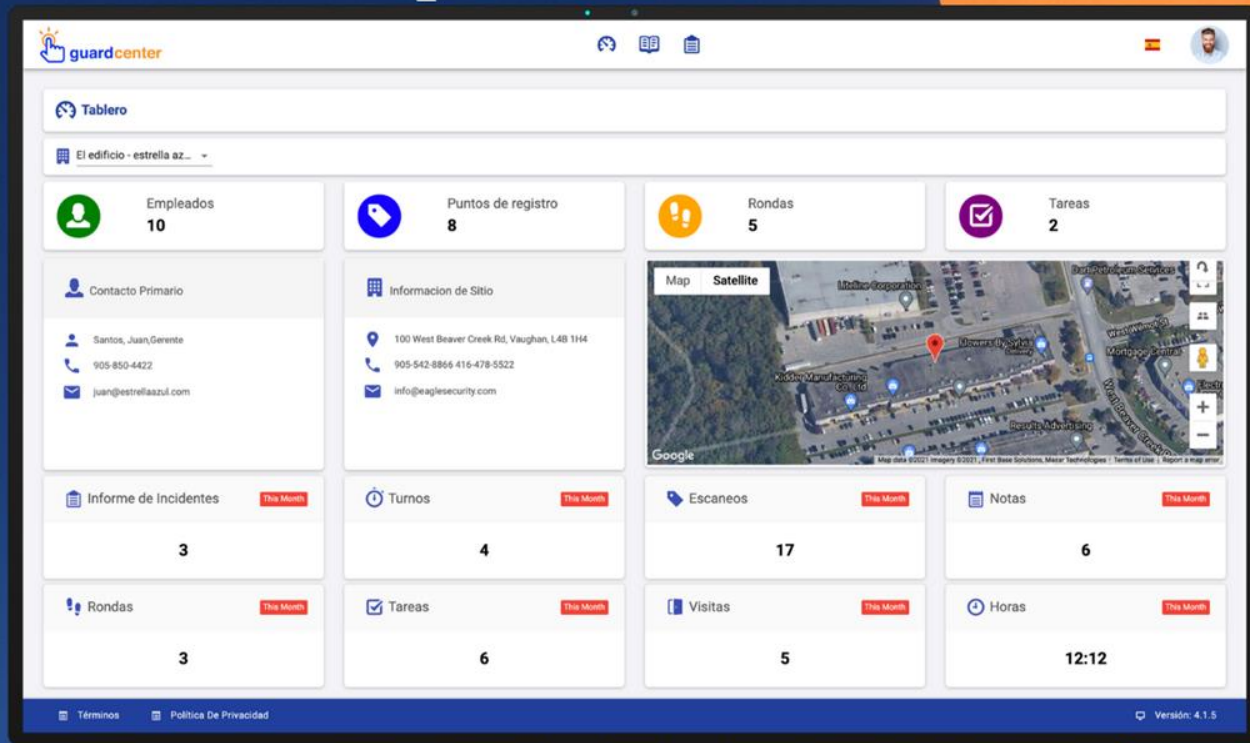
guardcenter

Tablero

El edificio - estrella az...

Empleados
10

Puntos de registro
8

Rondas
5

Tareas
2

Contacto Primario

Santos, Juan,Gerente
905-850-4422
juan@estrellaazul.com

Informacion de Sitio

100 West Beaver Creek Rd, Vaughan, L4B 1H4
905-542-8866 416-478-5522
info@eaglesecurity.com

Map Satellite

Lifeline Corporation
Dark Petroleum Services
Flowers By Sylvia
West Wind
Mortgage Central
Kidder Manufacturing Co. Ltd
Results Advertising
West Beaver Creek
Google
Map data ©2021 Imagery ©2021, First Base Solutions, Maxar Technologies | Terms of Use | Report a map error

Informe de Incidentes This Month
3

Turnos This Month
4

Escaneos This Month
17

Notas This Month
6

Rondas This Month
3

Tareas This Month
6

Visitas This Month
5

Horas This Month
12:12

Términos Política De Privacidad

Versión: 4.1.5